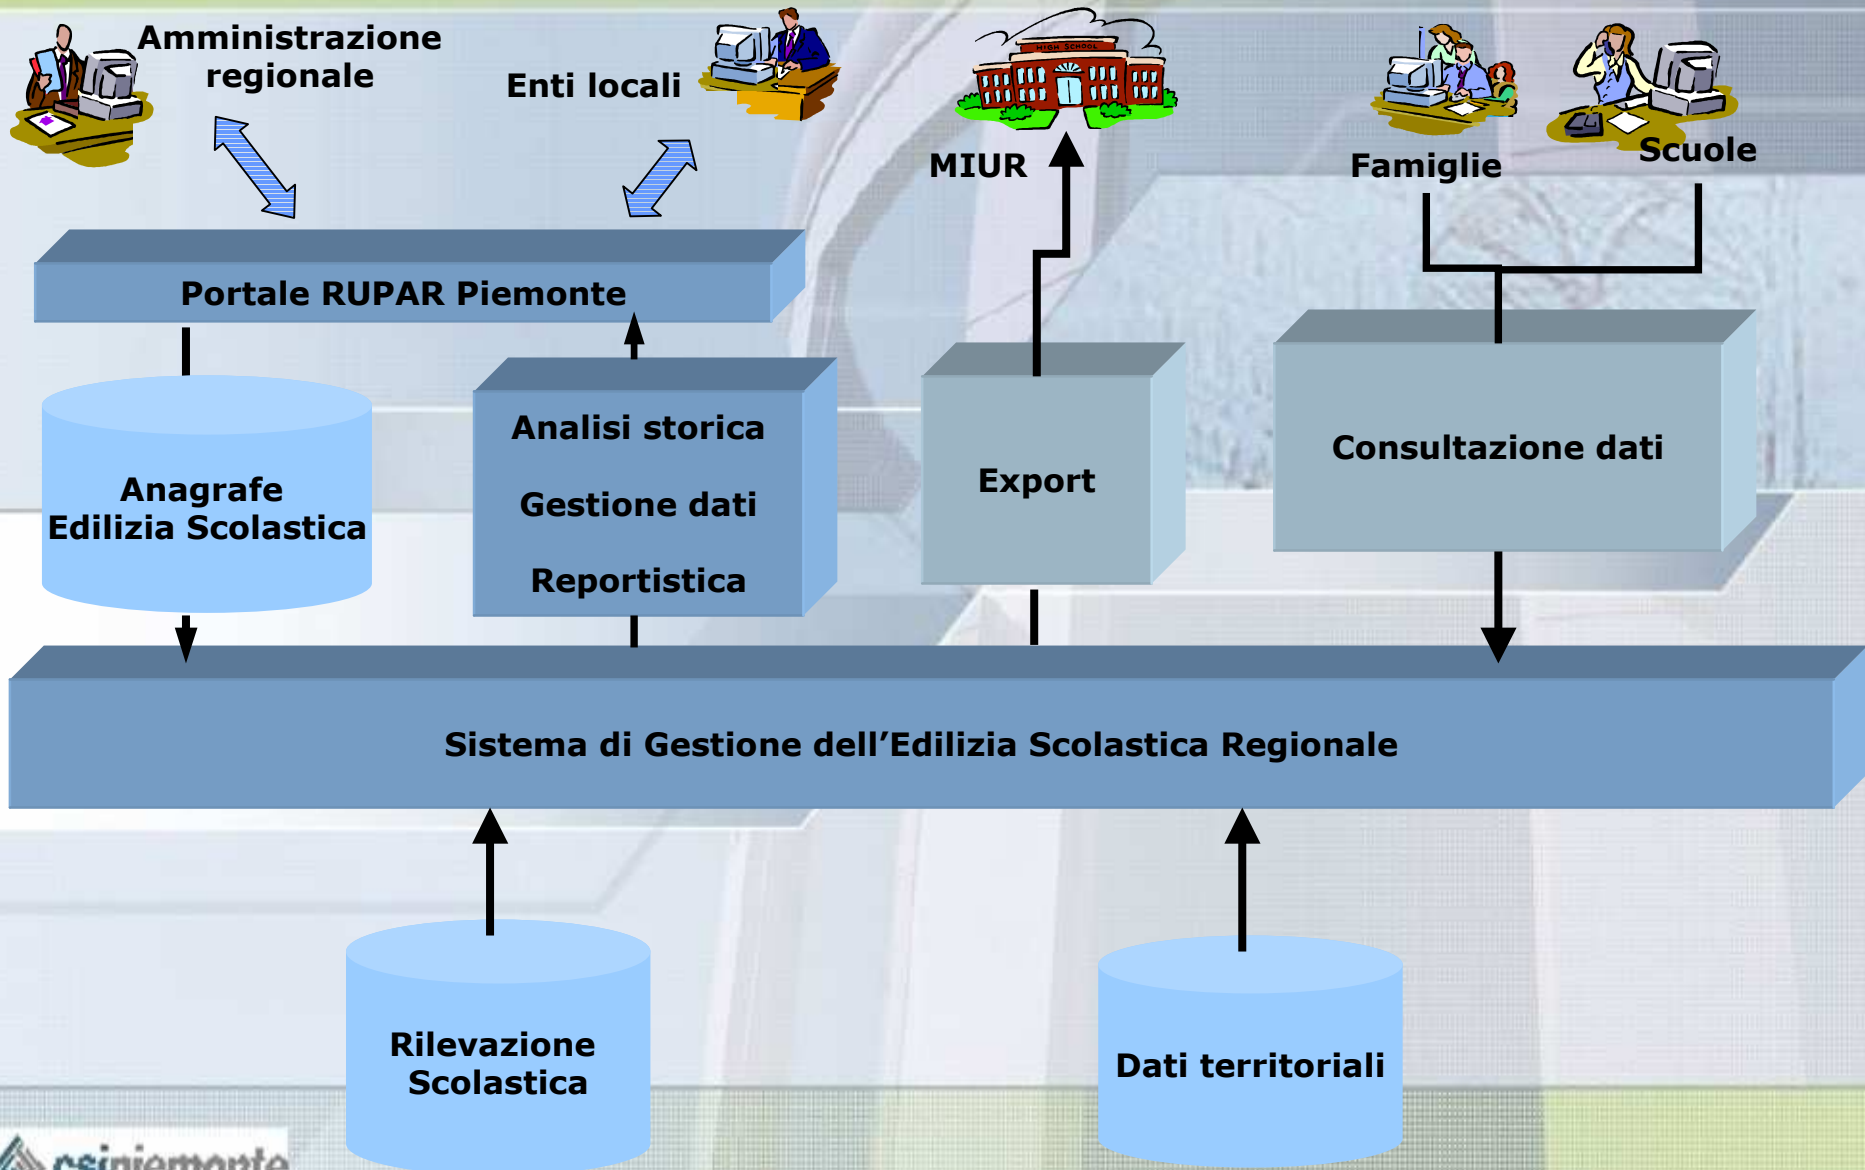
Amministrazione regionale

Enti locali

HIGH SCHOOL

MIUR

Famiglie

Scuole

Portale RUPAR Piemonte

Anagrafe Edilizia Scolastica

Analisi storica

Gestione dati

Reportistica

Export

Consultazione dati

Sistema di Gestione dell'Edilizia Scolastica Regionale

Rilevazione Scolastica

Dati territoriali

csipiemonte